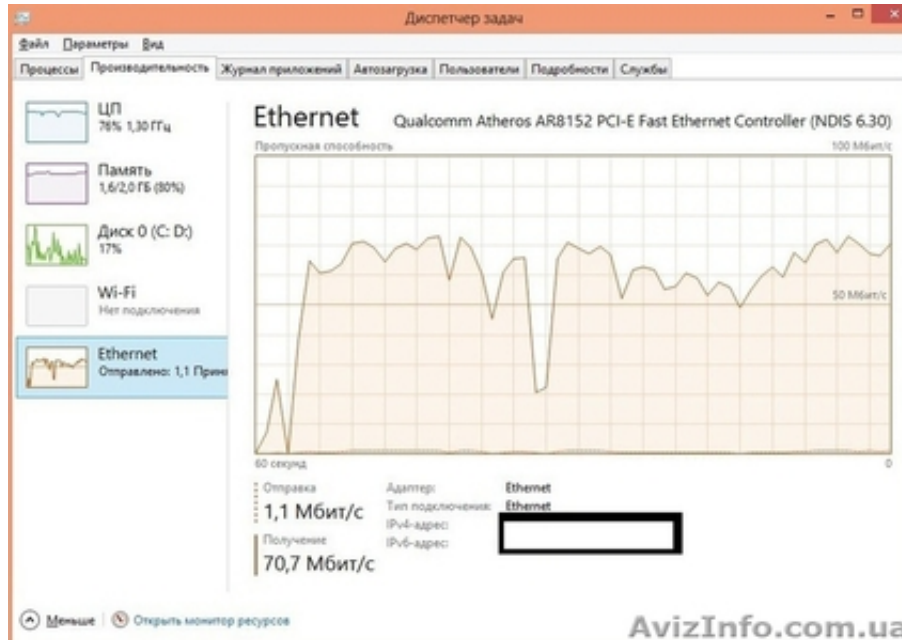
Диспетчер задач

Файл Параметры Вид

Процессы | Производительность | Журнал приложений | Автозагрузка | Пользователи | Подробности | Службы

ЦП
76% 1,30 ГГц

Память
1,6/2,0 ГБ (80%)

Диск 0 (C: D:)
17%

Wi-Fi
Нет подключения

Ethernet
Отправлено: 1,1 Прим

Ethernet
Qualcomm Atheros AR8152 PCI-E Fast Ethernet Controller (NDIS 6.30)

Пропускная способность
100 Мбит/с

50 Мбит/с

60 секунд
0

Отправка
1,1 Мбит/с

Получение
70,7 Мбит/с

Адаптер: Ethernet
Тип подключения: Ethernet
IPv4-адрес:
IPv6-адрес:

Меньше | Открыть монитор ресурсов

AvizInfo.com.ua